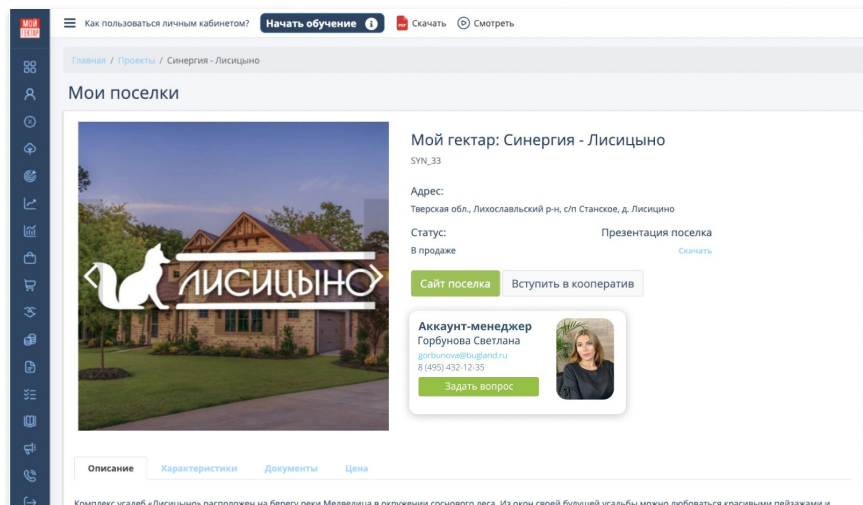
МОЙ ГЕКТАР

Как пользоваться личным кабинетом? Начать обучение Скачать Смотреть

Главная / Проекты / Синергия - Лисицыно

Мои поселки

ЛИСИЦЫНО

Мой гектар: Синергия - Лисицыно

SYN_33

Адрес:

Тверская обл., Лихославльский р-н, с/п Станское, д. Лисицино

Статус:

В продаже

Презентация поселка

Скачать

Сайт поселка

Вступить в кооператив

Аккаунт-менеджер

Горбунова Светлана

gorbunova@bugland.ru

8 (495) 432-12-35

Задать вопрос

Описание

Характеристики

Документы

Цена

Комплекс усадеб «Лисицыно» расположен на берегу реки Медведица в окружении соснового леса. Из окон своей будущей усадьбы можно любоваться красивыми пейзажами и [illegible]